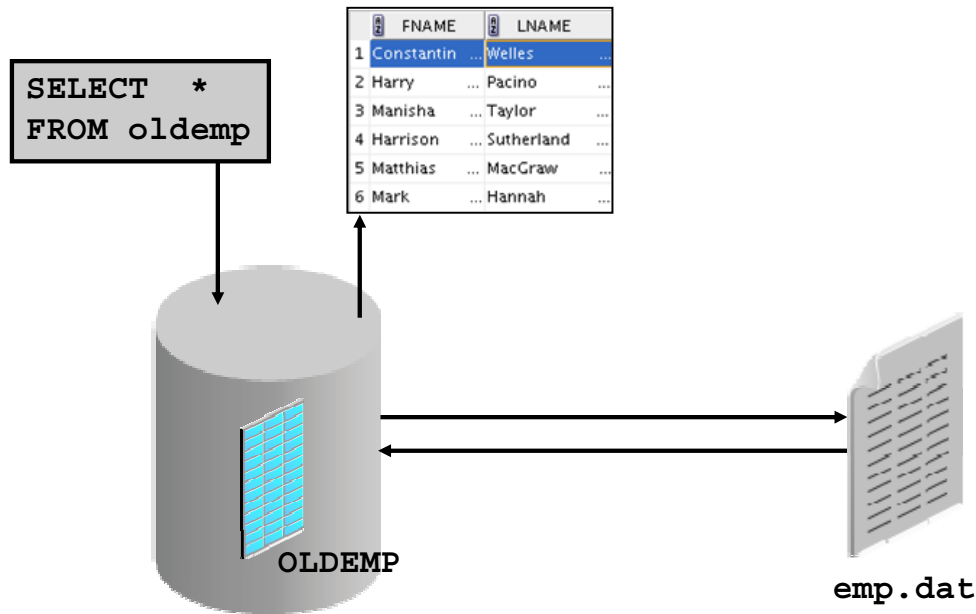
SELECT *
FROM oldemp

| | FNAME | LNAME |
|---|---|---|
| 1 | Constantin ... | Welles ... |
| 2 | Harry ... | Pacino ... |
| 3 | Manisha ... | Taylor ... |
| 4 | Harrison ... | Sutherland ... |
| 5 | Matthias ... | MacGraw ... |
| 6 | Mark ... | Hannah ... |

OLDEMP

emp.dat